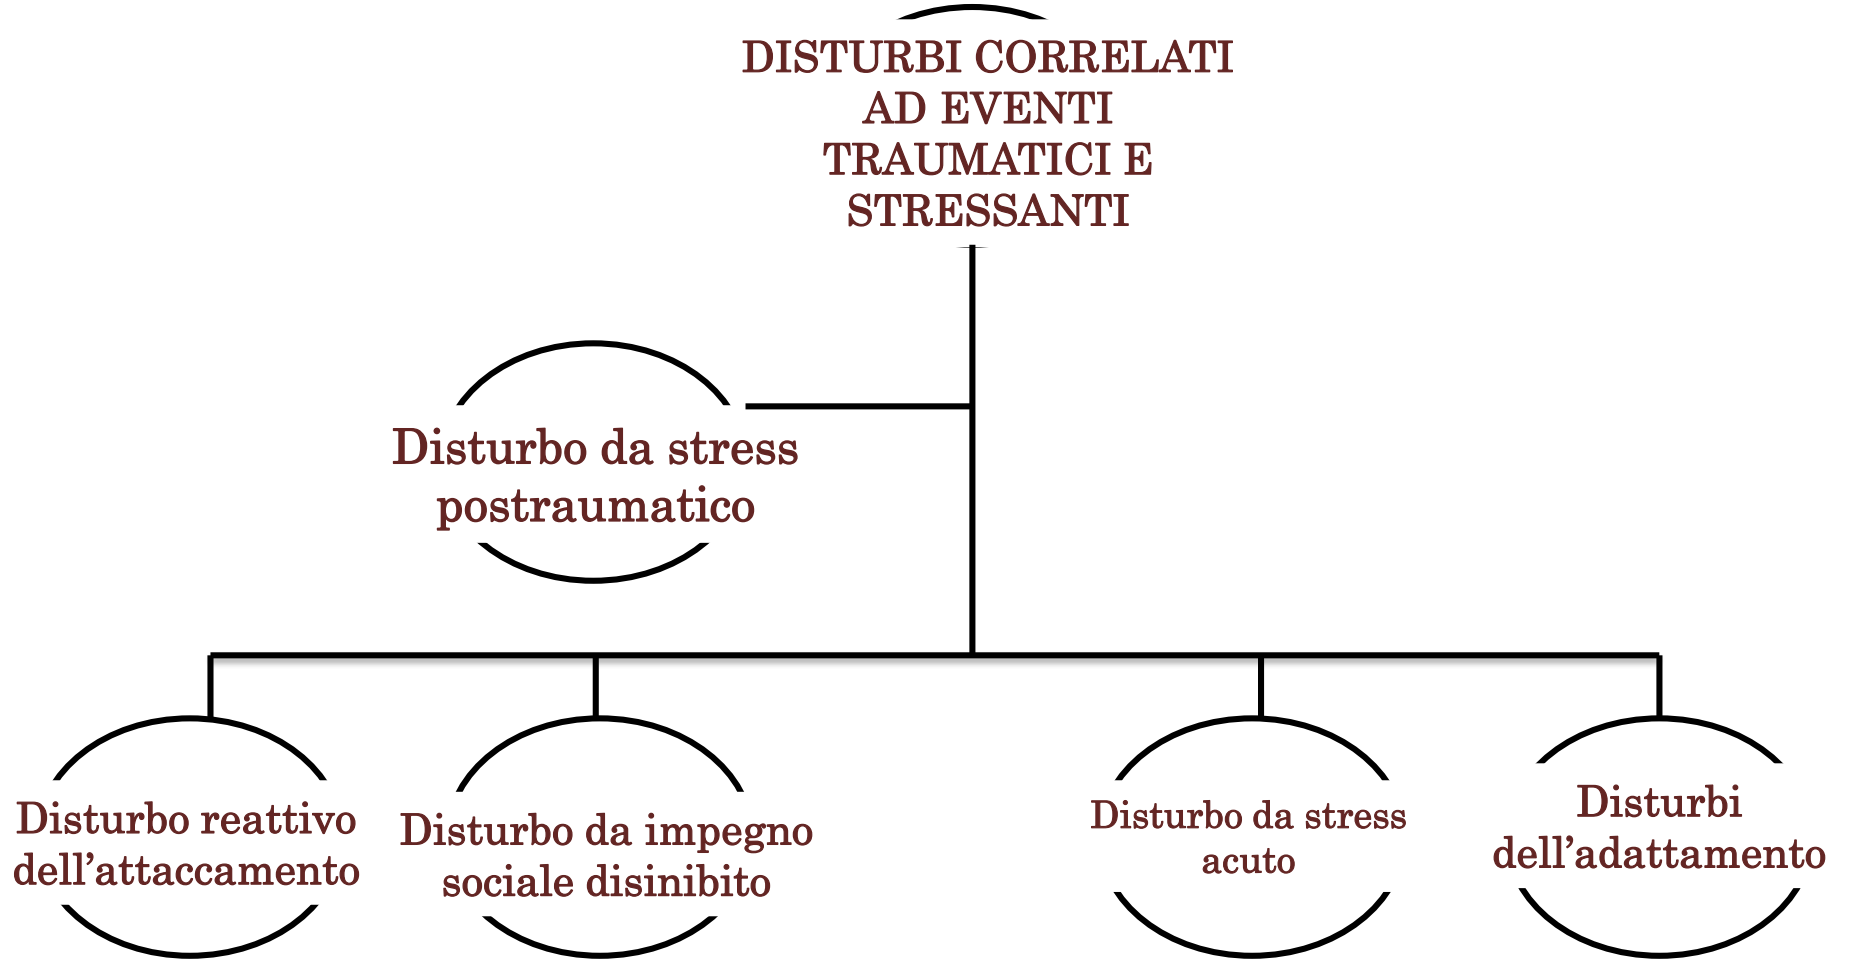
DISTURBI CORRELATI AD EVENTI TRAUMATICI E STRESSANTI

Disturbo da stress postraumatico

Disturbo reattivo dell’attaccamento

Disturbo da impegno sociale disinibito

Disturbo da stress acuto

Disturbi dell’adattamento